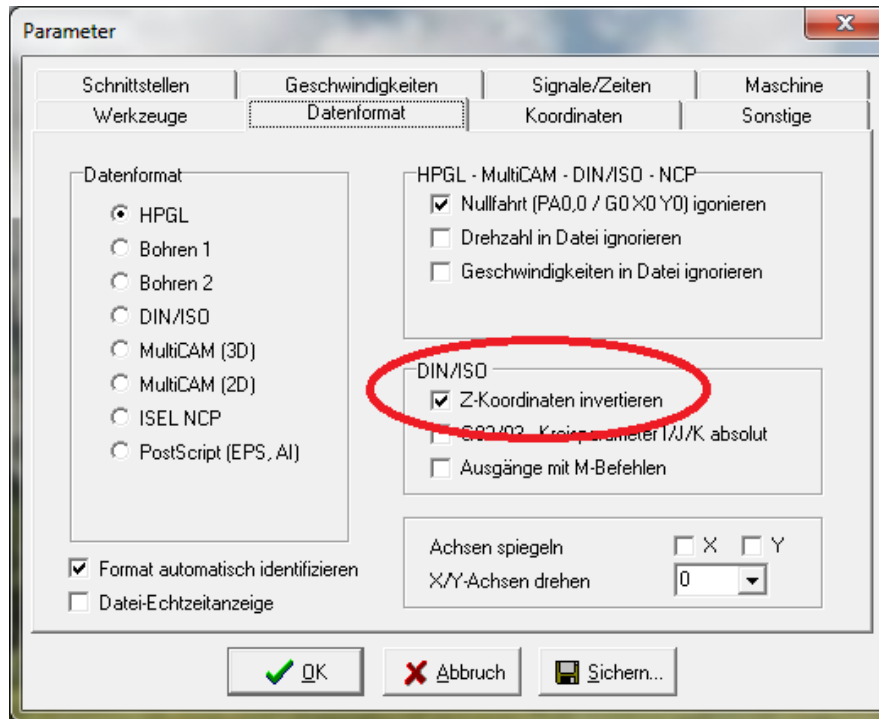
Parameter

Schnittstellen | Geschwindigkeiten | Signale/Zeiten | Maschine
Werkzeuge | Datenformat | Koordinaten | Sonstige

Datenformat
HPGL
Bohren 1
Bohren 2
DIN/ISO
MultiCAM (3D)
MultiCAM (2D)
ISEL NCP
PostScript (EPS, AI)

HPGL - MultiCAM - DIN/ISO - NCP
Nullfahrt (PA0,0 / G0 X0 Y0) igonieren
Drehzahl in Datei ignorieren
Geschwindigkeiten in Datei ignorieren

DIN/ISO
Z-Koordinaten invertieren
G02/03 - Kreisparameter I/J/K absolut
Ausgänge mit M-Befehlen

Achsen spiegeln X Y
X/Y-Achsen drehen 0

Format automatisch identifizieren
Datei-Echtzeitanzeige

OK
Abbruch
Sichern...